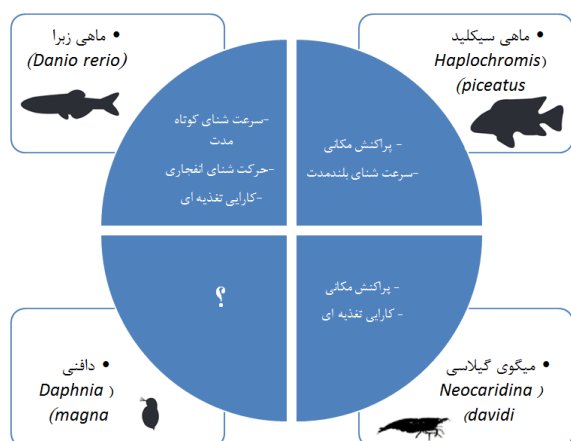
• ماهی زبرا
(Danio rerio)

• ماهی سیکلید
Haplochromis)
(piceatus

-سرعت شنای کوتاه مدت
-حرکت شنای انفجاری
-کارایی تغذیه ای

- پراکنش مکانی
-سرعت شنای بلندمدت

؟

- پراکنش مکانی
- کارایی تغذیه ای

• دافنی
Daphnia)
(magna

• میگوی گیلاسی
Neocaridina)
(davidi